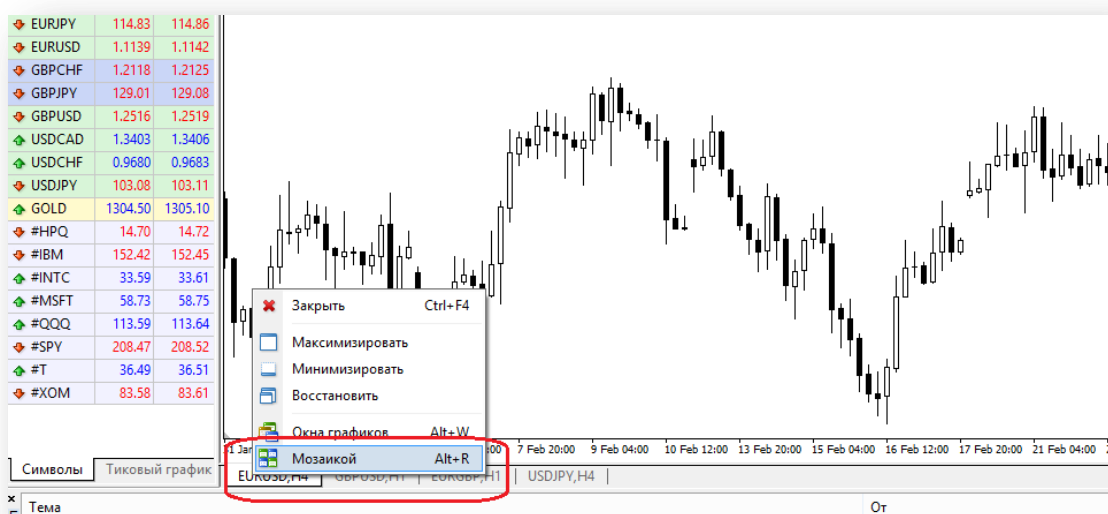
| | | |
|---|---|---|
| EURJPY | 114.83 | 114.86 |
| EURUSD | 1.1139 | 1.1142 |
| GBPCHF | 1.2118 | 1.2125 |
| GBPJPY | 129.01 | 129.08 |
| GBPUSD | 1.2516 | 1.2519 |
| USDCAD | 1.3403 | 1.3406 |
| USDCHF | 0.9680 | 0.9683 |
| USDJPY | 103.08 | 103.11 |
| GOLD | 1304.50 | 1305.10 |
| #HPQ | 14.70 | 14.72 |
| #IBM | 152.42 | 152.45 |
| #INTC | 33.59 | 33.61 |
| #MSFT | 58.73 | 58.75 |
| #QQQ | 113.59 | 113.64 |
| #SPY | 208.47 | 208.52 |
| #T | 36.49 | 36.51 |
| #XOM | 83.58 | 83.61 |

Символы | Тиковый график

Закрыть Ctrl+F4
Максимизировать
Минимизировать
Восстановить
Окна графиков Alt+W
Мозаикой Alt+R

1 Jan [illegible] 7 Feb 20:00 9 Feb 04:00 10 Feb 12:00 13 Feb 20:00 15 Feb 04:00 16 Feb 12:00 17 Feb 20:00 21 Feb 04:00

EURUSD,H4 | GBPUSD,H1 | EURGBP,H1 | USDJPY,H4

Тема
От